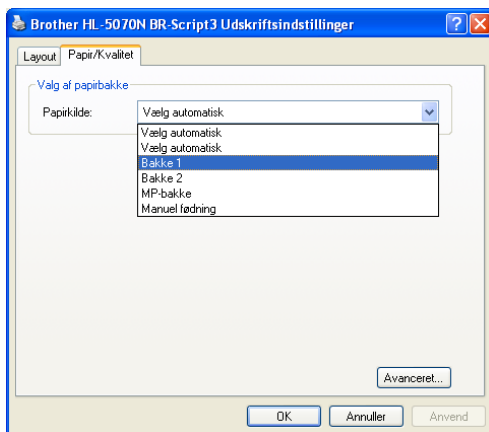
Brother HL-5070N BR-Script3 Udskriftsindstillinger

Layout
Papir/Kvalitet

Valg af papirbakke

Papirkilde:
Vælg automatisk

Vælg automatisk
Vælg automatisk
Bakke 1
Bakke 2
MP-bakke
Manuel fødning

Avanceret...

OK
Annuller
Anvend